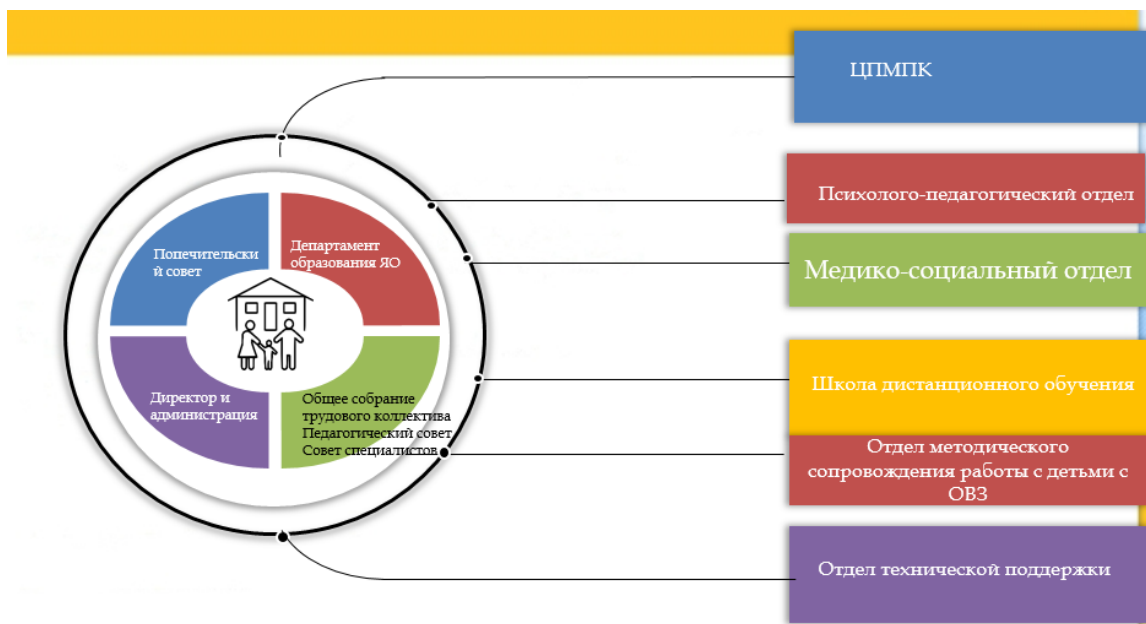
Попечительский совет

Департамент образования ЯО

Директор и администрация

Общее собрание трудового коллектива
Педагогический совет
Совет специалистов

ЦПМПК

Психолого-педагогический отдел

Медико-социальный отдел

Школа дистанционного обучения

Отдел методического сопровождения работы с детьми с ОВЗ

Отдел технической поддержки